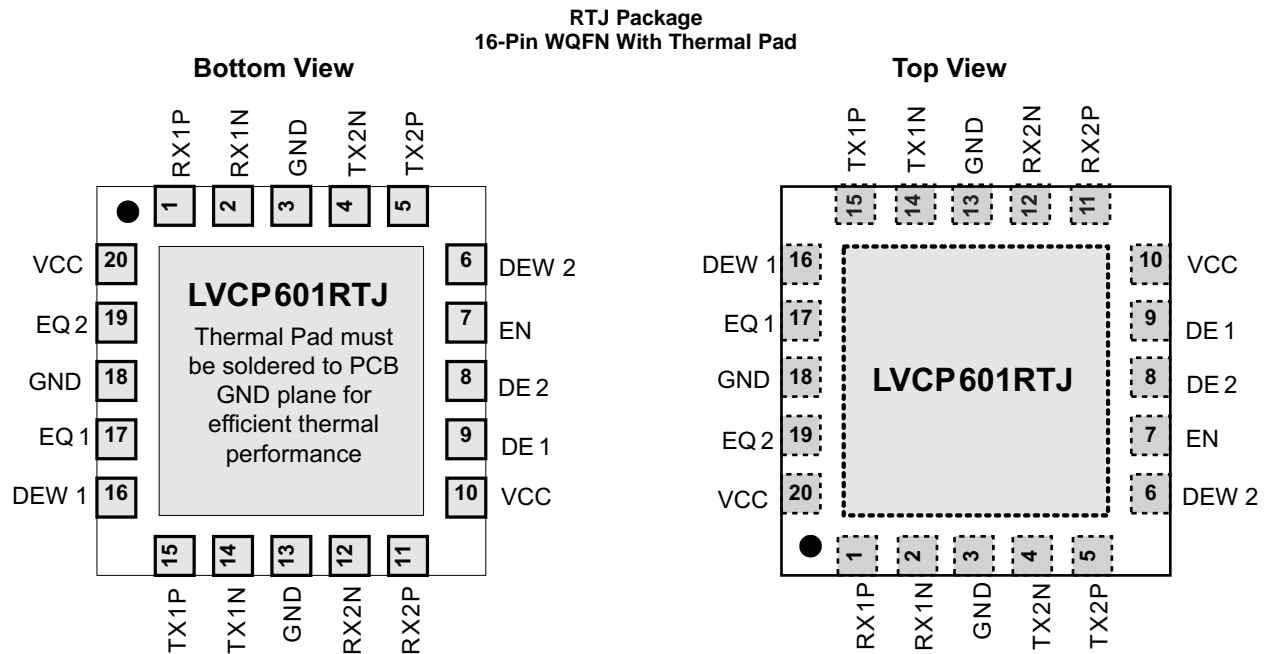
RTJ Package
16-Pin WQFN With Thermal Pad

Bottom View

RX1P RX1N GND TX2N TX2P

1 2 3 4 5

VCC 20
EQ 2 19
GND 18
EQ 1 17
DEW 1 16

LVCP601RTJ

Thermal Pad must be soldered to PCB GND plane for efficient thermal performance

6 DEW 2
7 EN
8 DE 2
9 DE 1
10 VCC

15 14 13 12 11

TX1P TX1N GND RX2N RX2P

Top View

TX1P TX1N GND RX2N RX2P

15 14 13 12 11

DEW 1 16
EQ 1 17
GND 18
EQ 2 19
VCC 20

LVCP601RTJ

10 VCC
9 DE 1
8 DE 2
7 EN
6 DEW 2

1 2 3 4 5

RX1P RX1N GND TX2N TX2P